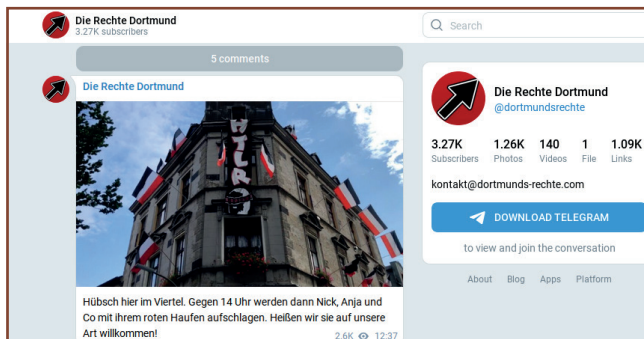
Die Rechte Dortmund
3.27K subscribers

Search

5 comments

Die Rechte Dortmund

HTLR

Hübsch hier im Viertel. Gegen 14 Uhr werden dann Nick, Anja und Co mit ihrem roten Haufen aufschlagen. Heißen wir sie auf unsere Art willkommen!

2.6K 12:37

Die Rechte Dortmund
@dortmundsrechte

| 3.27K | 1.26K | 140 | 1 | 1.09K |
|---|---|---|---|---|
| Subscribers | Photos | Videos | File | Links |

kontakt@dortmunds-rechte.com

DOWNLOAD TELEGRAM

to view and join the conversation

About Blog Apps Platform